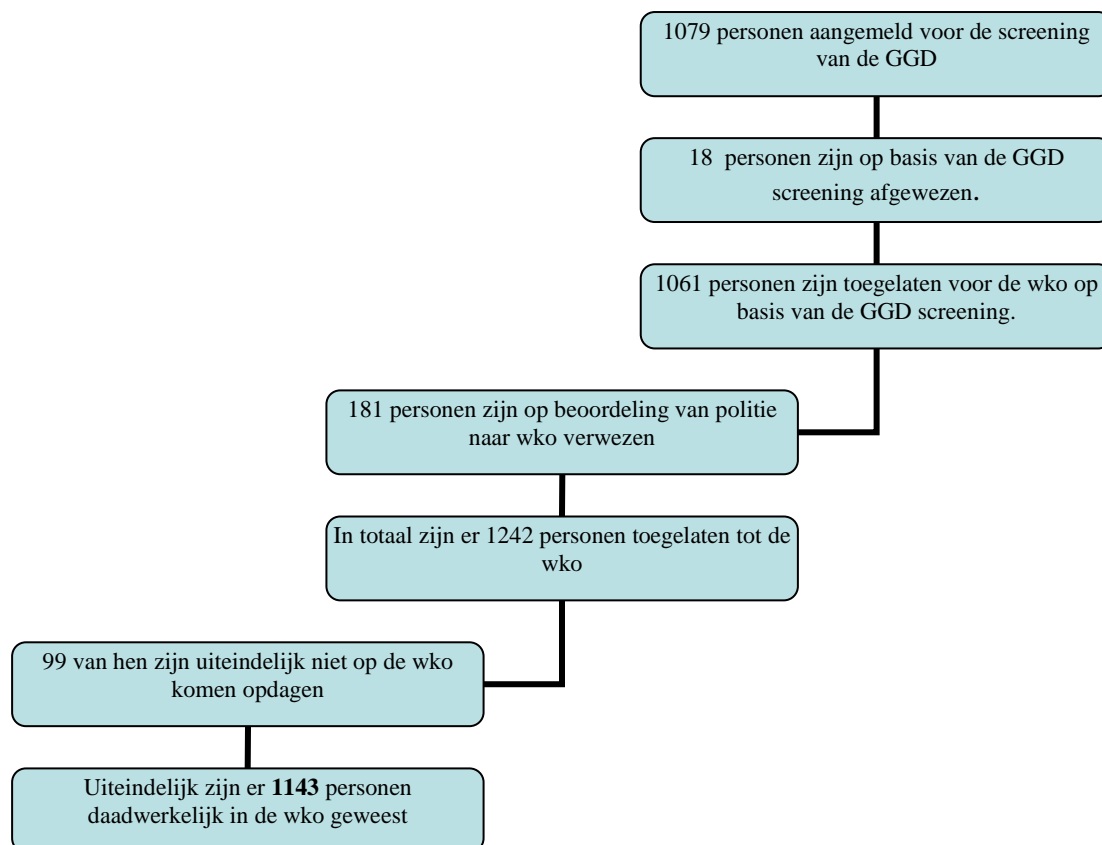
1079 personen aangemeld voor de screening van de GGD

18 personen zijn op basis van de GGD screening afgewezen.

1061 personen zijn toegelaten voor de wko op basis van de GGD screening.

181 personen zijn op beoordeling van politie naar wko verwezen

In totaal zijn er 1242 personen toegelaten tot de wko

99 van hen zijn uiteindelijk niet op de wko komen opdagen

Uiteindelijk zijn er **1143** personen daadwerkelijk in de wko geweest